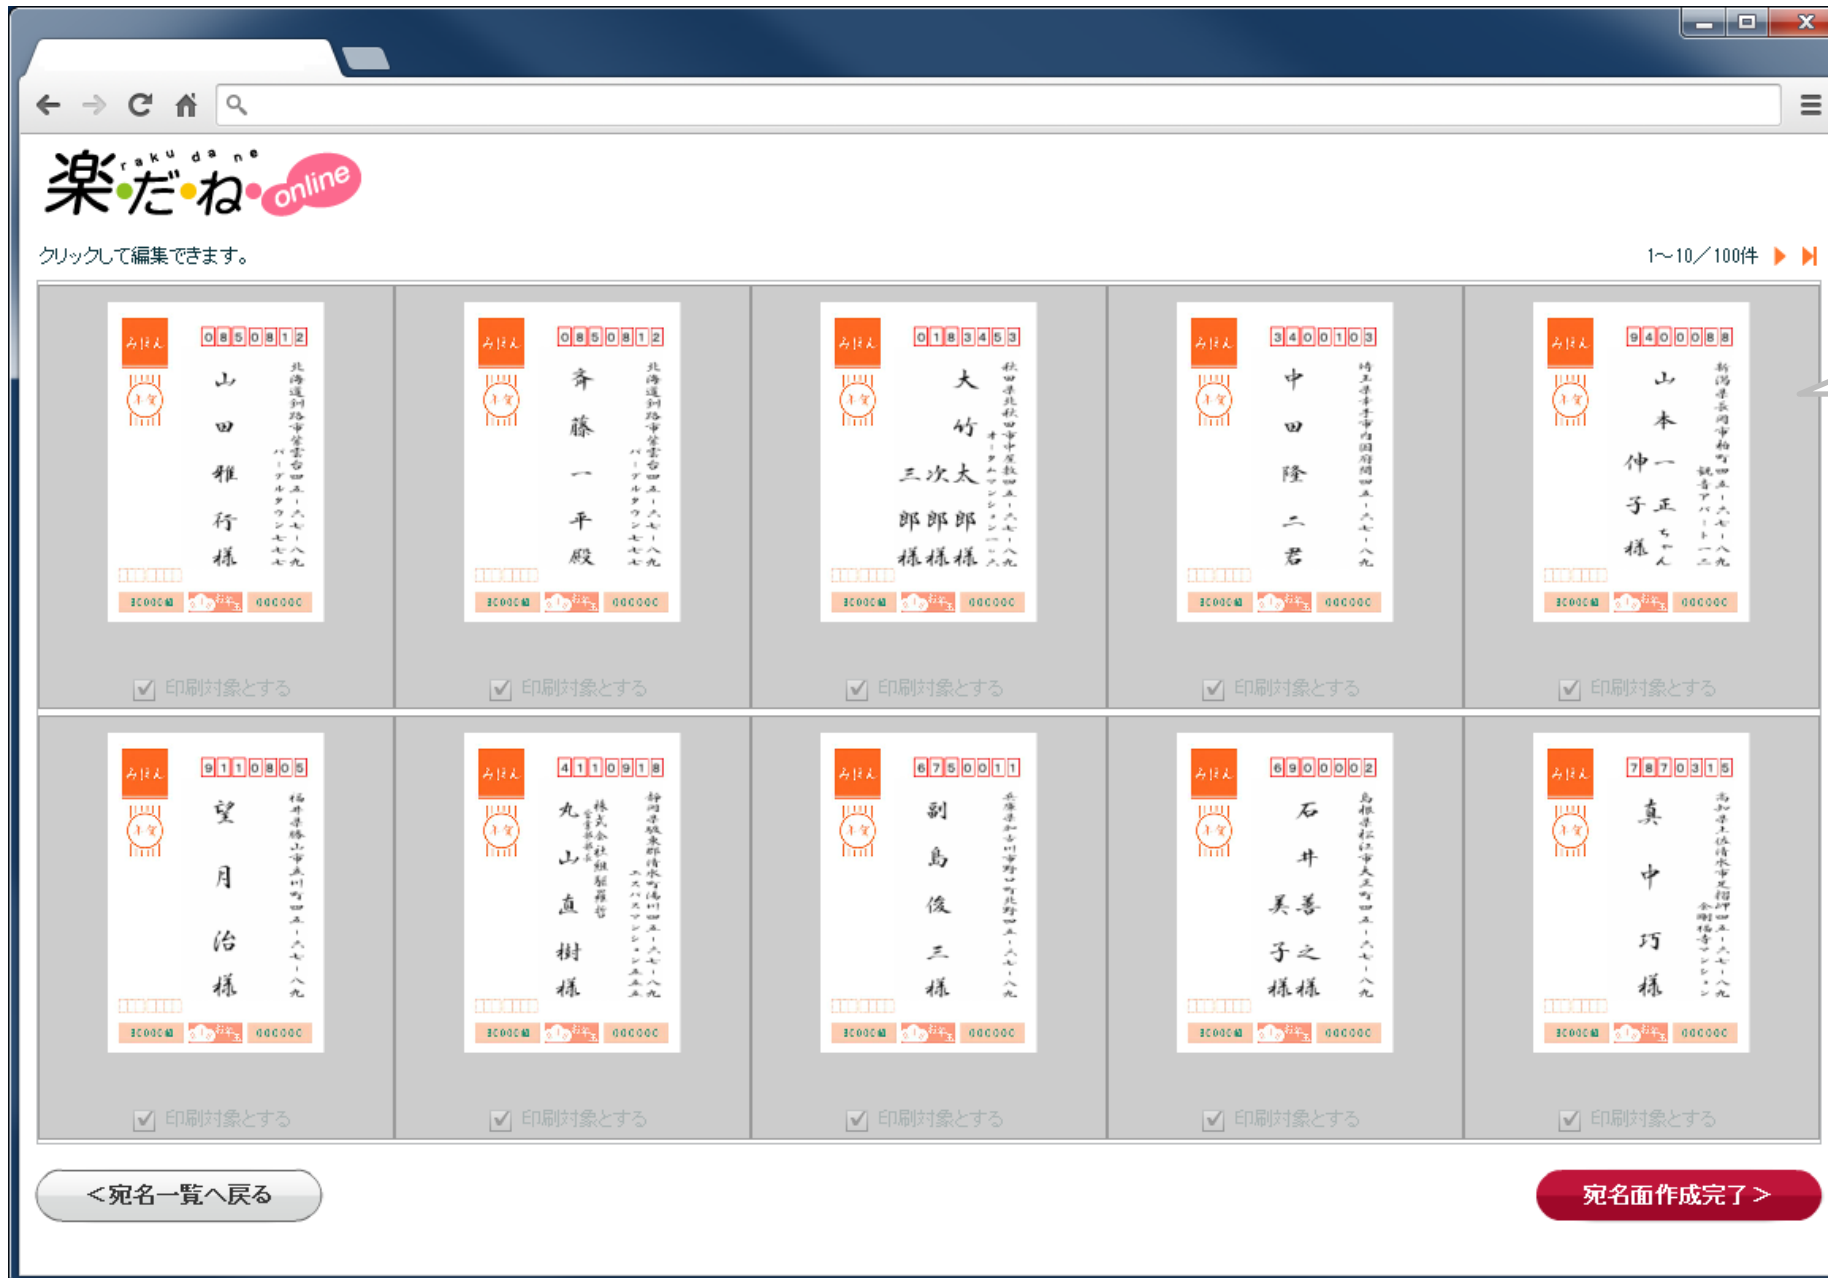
楽だね raku da ne online

クリックして編集できます。

1～10／100件

みほん 0850812 山田雅行様 北海道釧路市... 

みほん 0850812 斉藤一平殿 北海道釧路市...

みほん 0183453 大竹 三次太 郎郎郎 様様様 秋田県...

みほん 3400103 中田隆二君 埼玉県...

みほん 9400088 山本 伸一 子正 ちゃん 様 新潟県...

印刷対象とする

印刷対象とする

印刷対象とする

印刷対象とする

印刷対象とする

みほん 9110805 望月治様 福井県...

みほん 4110918 株式会社 丸山直樹様 静岡県...

みほん 6750011 副島俊三様 兵庫県...

みほん 6900002 石井 美善 子之 様様 島根県...

みほん 7870315 真中巧様 高知県...

印刷対象とする

印刷対象とする

印刷対象とする

印刷対象とする

印刷対象とする

＜宛名一覧へ戻る

宛名面作成完了＞